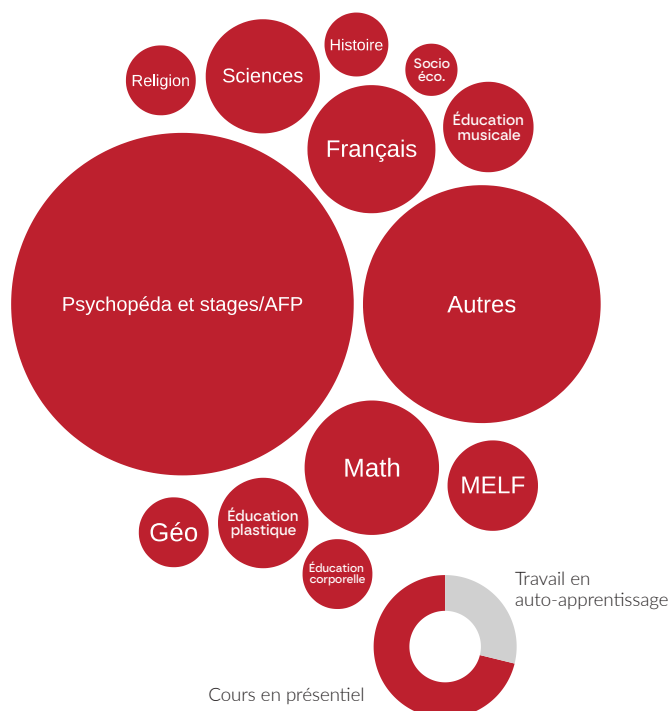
Histoire
Religion
Sciences
Socio éco.
Éducation musicale
Français
Psychopéda et stages/AFP
Autres
Math
MELF
Géo
Éducation plastique
Éducation corporelle
Travail en auto-apprentissage
Cours en présentiel